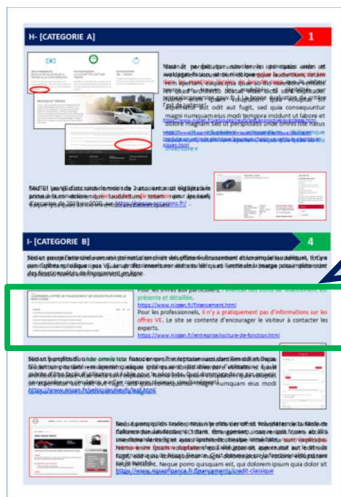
H- [CATEGORIE A]

1

I- [CATEGORIE B]

4

Pour les offres aux particuliers, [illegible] présente et détaillée.
https://www.nissan.fr/financement.html
Pour les professionnels, il n'y a pratiquement pas d'informations sur les offres VE. Le site se contente d'encourager le visiteur à contacter les experts.
https://www.nissan.fr/entreprise/voiture-de-fonction.html

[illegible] Neque porro quisquam est, qui dolorem ipsum quia dolor sit
https://www.nissanfparticulier/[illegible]